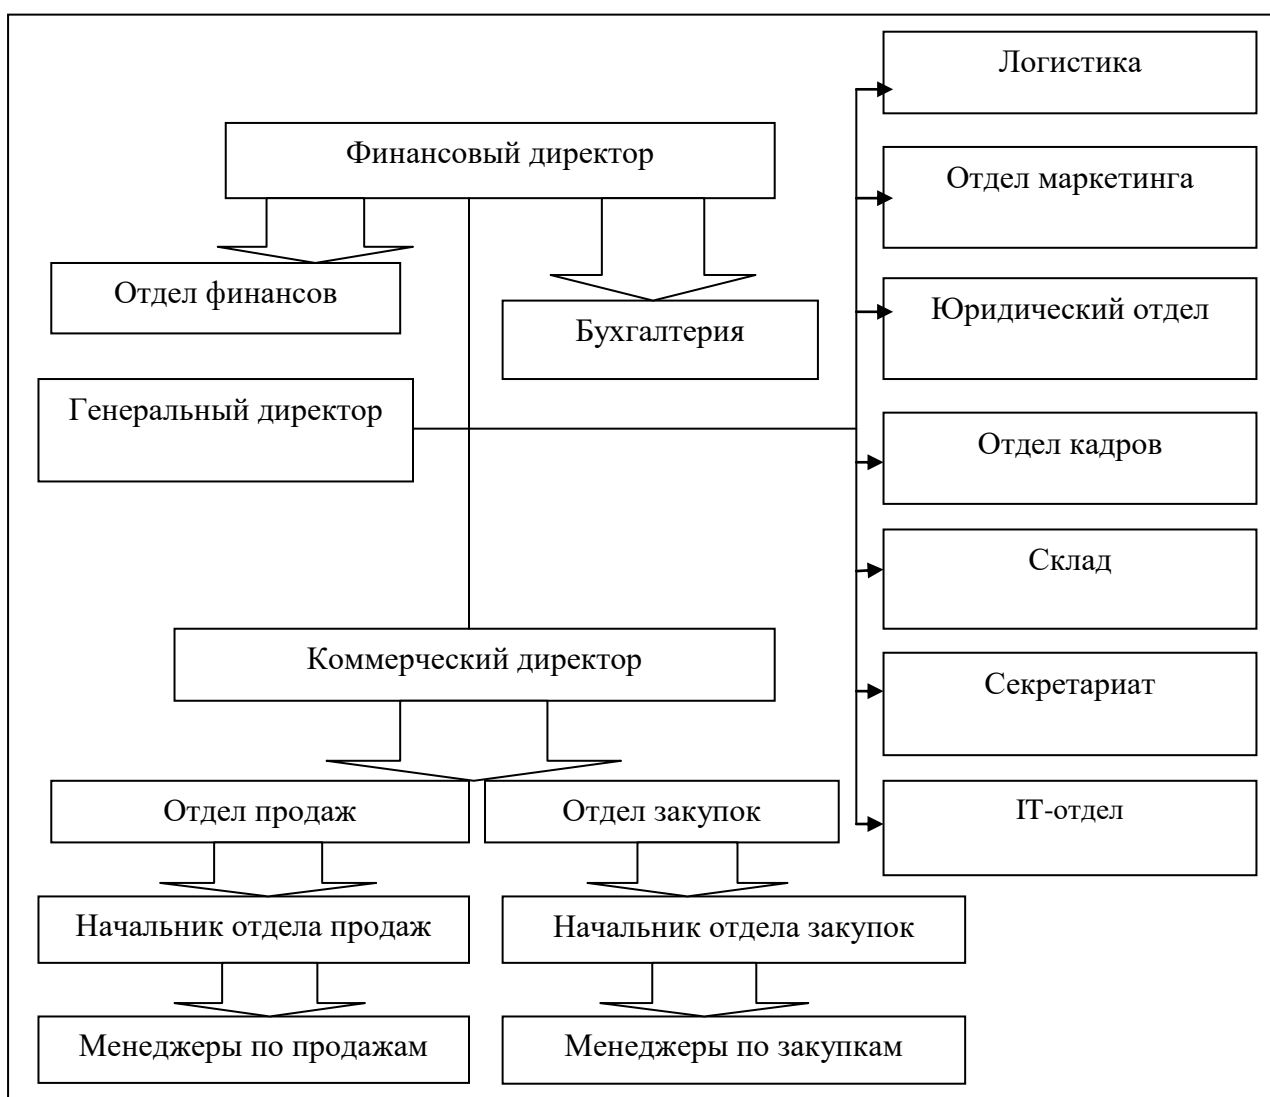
Логистика

Финансовый директор

Отдел маркетинга

Отдел финансов

Бухгалтерия

Юридический отдел

Генеральный директор

Отдел кадров

Склад

Коммерческий директор

Секретариат

Отдел продаж

Отдел закупок

IT-отдел

Начальник отдела продаж

Начальник отдела закупок

Менеджеры по продажам

Менеджеры по закупкам